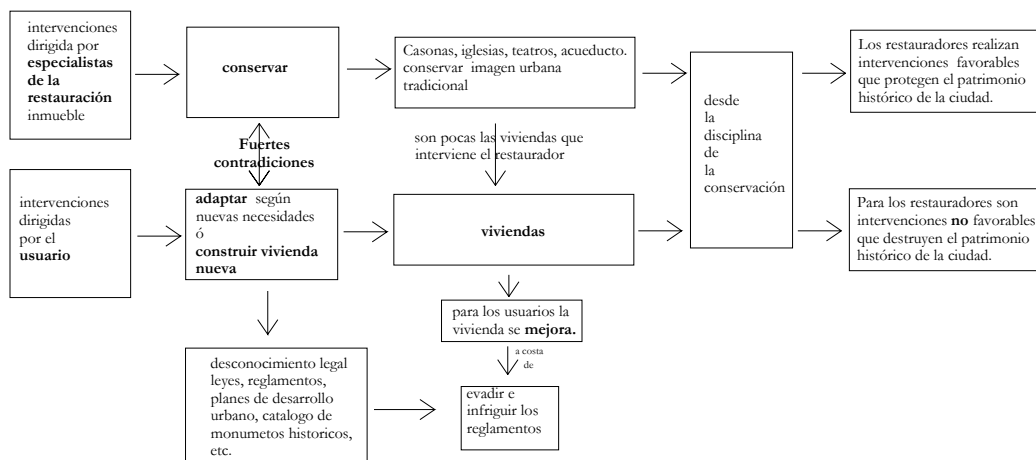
intervenciones dirigida por **especialistas de la restauración** inmueble

**conservar**

Casonas, iglesias, teatros, acueducto. conservar imagen urbana tradicional

desde la disciplina de la conservación

Los restauradores realizan intervenciones favorables que protegen el patrimonio histórico de la ciudad.

**Fuertes contradicciones**

son pocas las viviendas que interviene el restaurador

intervenciones dirigidas por el **usuario**

**adaptar** según nuevas necesidades ó **construir vivienda nueva**

**viviendas**

Para los restauradores son intervenciones **no** favorables que destruyen el patrimonio histórico de la ciudad.

para los usuarios la vivienda se **mejora.**

a costa de

desconocimiento legal leyes, reglamentos, planes de desarrollo urbano, catalogo de monumetos historicos, etc.

evadir e infriguir los reglamentos